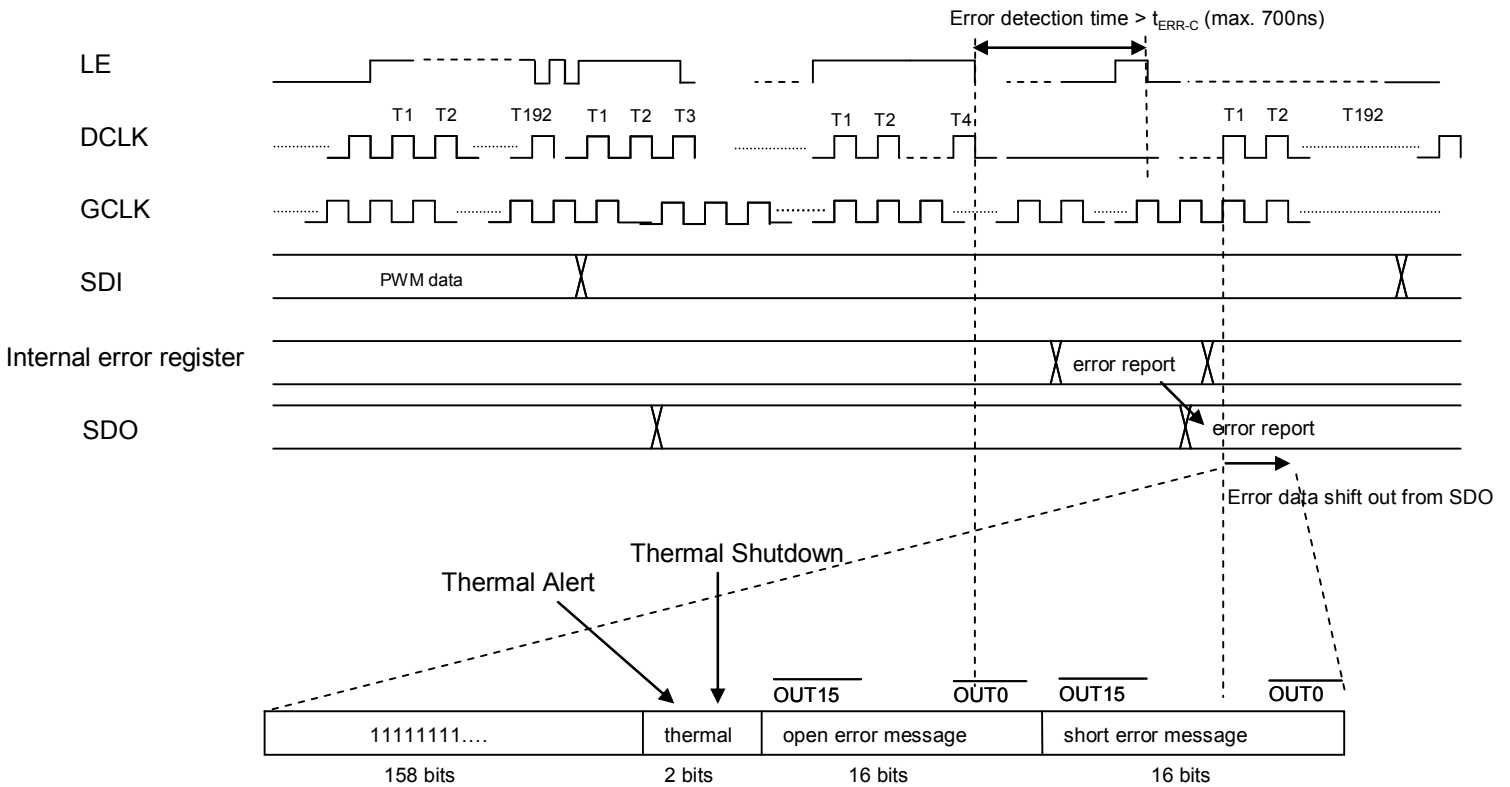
Error detection time > $t_{ERR-C}$ (max. 700ns)

LE

DCLK

T1 T2 T192 T1 T2 T3 T1 T2 T4 T1 T2 T192

GCLK

SDI

PWM data

Internal error register

error report

SDO

error report

Error data shift out from SDO

Thermal Shutdown

Thermal Alert

$\overline{OUT15}$ $\overline{OUT0}$ $\overline{OUT15}$ $\overline{OUT0}$

| 11111111…. | thermal | open error message | short error message |
|---|---|---|---|
| 158 bits | 2 bits | 16 bits | 16 bits |